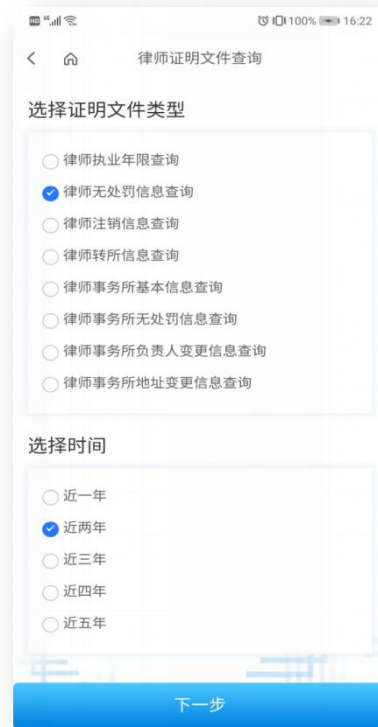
HD 4G 100% 16:22

律师证明文件查询

选择证明文件类型

律师执业年限查询
律师无处罚信息查询
律师注销信息查询
律师转所信息查询
律师事务所基本信息查询
律师事务所无处罚信息查询
律师事务所负责人变更信息查询
律师事务所地址变更信息查询

选择时间

近一年
近两年
近三年
近四年
近五年

下一步